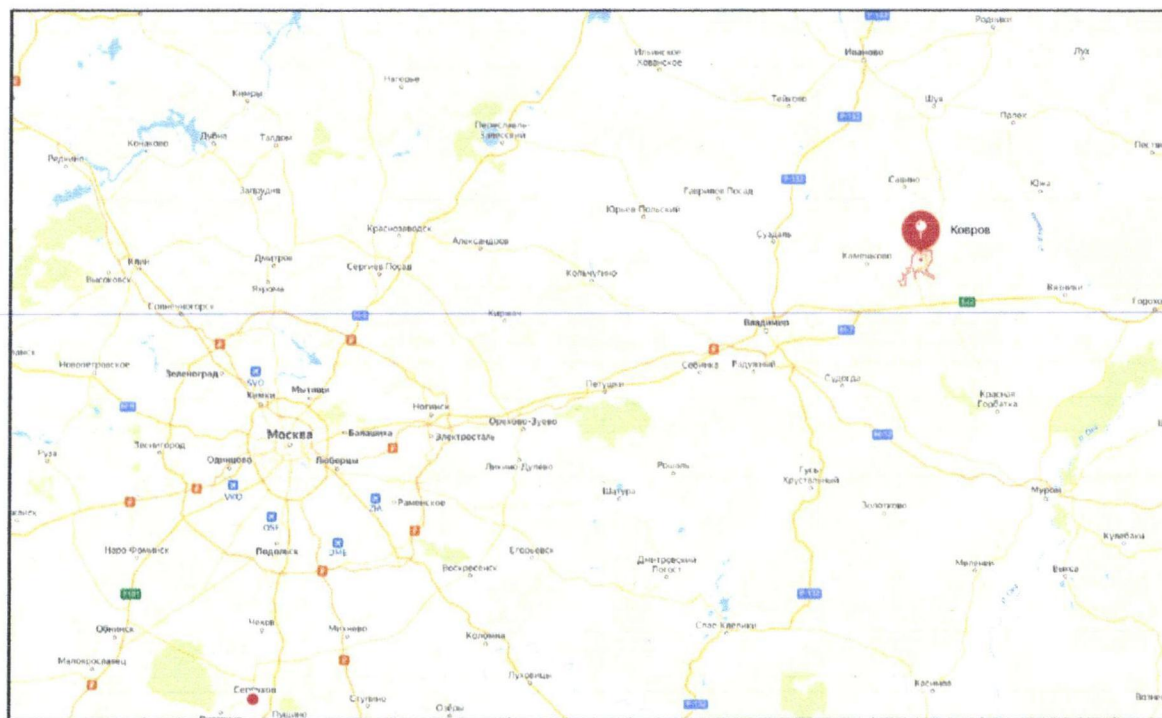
Родники
Лух
Ильинское Хованское
Иваново
Нагорье
Кимры
Тейково
Шуя
Переславль-Залесский
Палех
Дубна
Конаково
Талдом
Пестяки
Редкино
Гаврилов Посад
Савино
Южа
Запрудня
Юрьев-Польский
Ковров
Красноармейск
Суздаль
Александров
Камешково
Клин
Дмитров
Сергиев Посад
Кольчугино
Высоковск
Вязники
Яхрома
Солнечногорск
Киржач
Гороховец
Владимир
Новопетровское
Зеленоград
Собинка
Радужный
Судогда
Мытищи
Петушки
Химки
Ногинск
Красная Горбатка
Орехово-Зуево
Москва
Балашиха
Электросталь
Руза
Звенигород
Одинцово
Люберцы
Ликино-Дулёво
Рошаль
Гусь-Хрустальный
Шатура
Муром
Раменское
Золотково
Кулебаки
Наро-Фоминск
Подольск
Егорьевск
Дмитровский Погост
Меленки
Выкса
Воскресенск
Обнинск
Чехов
Михнево
Спас-Клепики
Коломна
Малоярославец
Луховицы
Серпухов
Ступино
Касимов
Пущино
Озёры
SVO
DME
ZIA
OSF
VKO
Р-132
Р-152
М-7
М-11
А-108
Р-132
Вознесенское